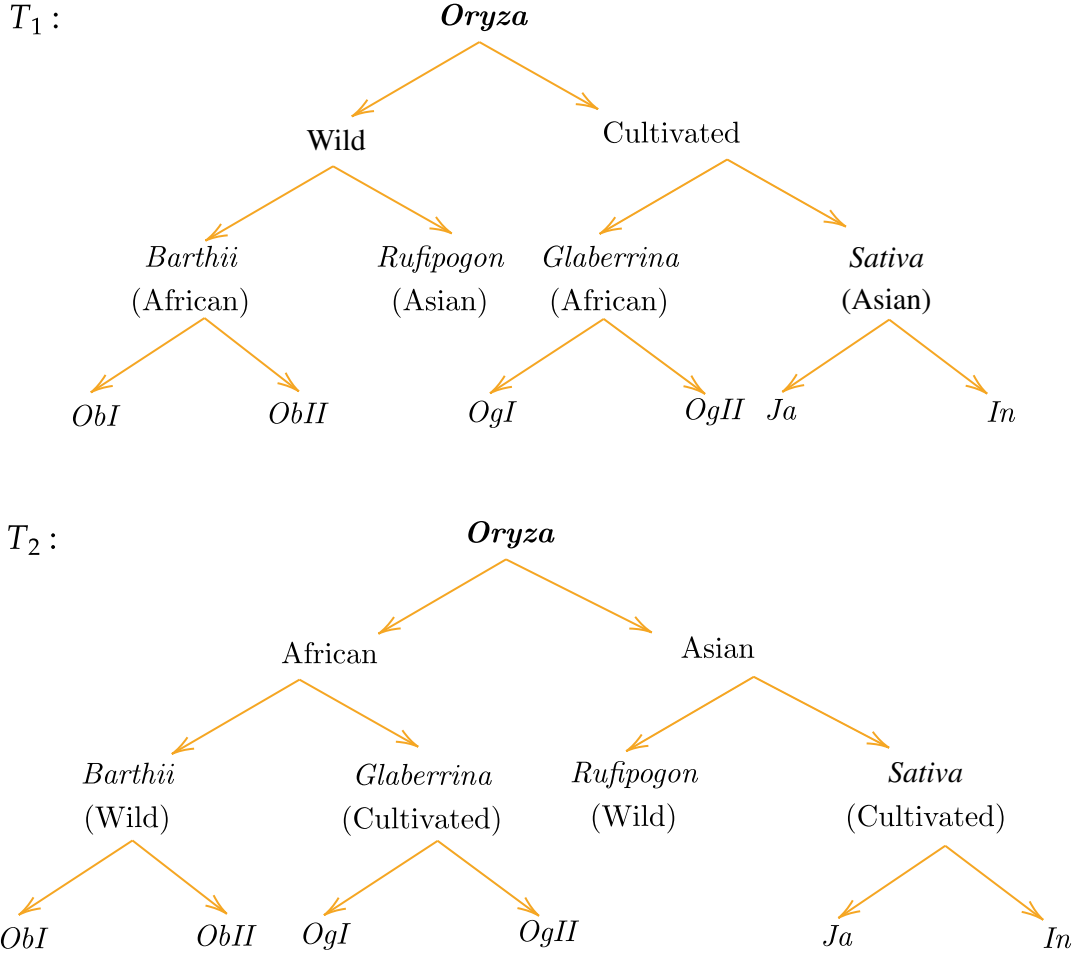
$T_1$ :

**Oryza**

Wild

Cultivated

*Barthii* (African)

*Rufipogon* (Asian)

*Glaberrina* (African)

**Sativa** (Asian)

*ObI*

*ObII*

*OgI*

*OgII*

*Ja*

*In*

$T_2$ :

**Oryza**

African

Asian

*Barthii* (Wild)

*Glaberrina* (Cultivated)

*Rufipogon* (Wild)

**Sativa** (Cultivated)

*ObI*

*ObII*

*OgI*

*OgII*

*Ja*

*In*